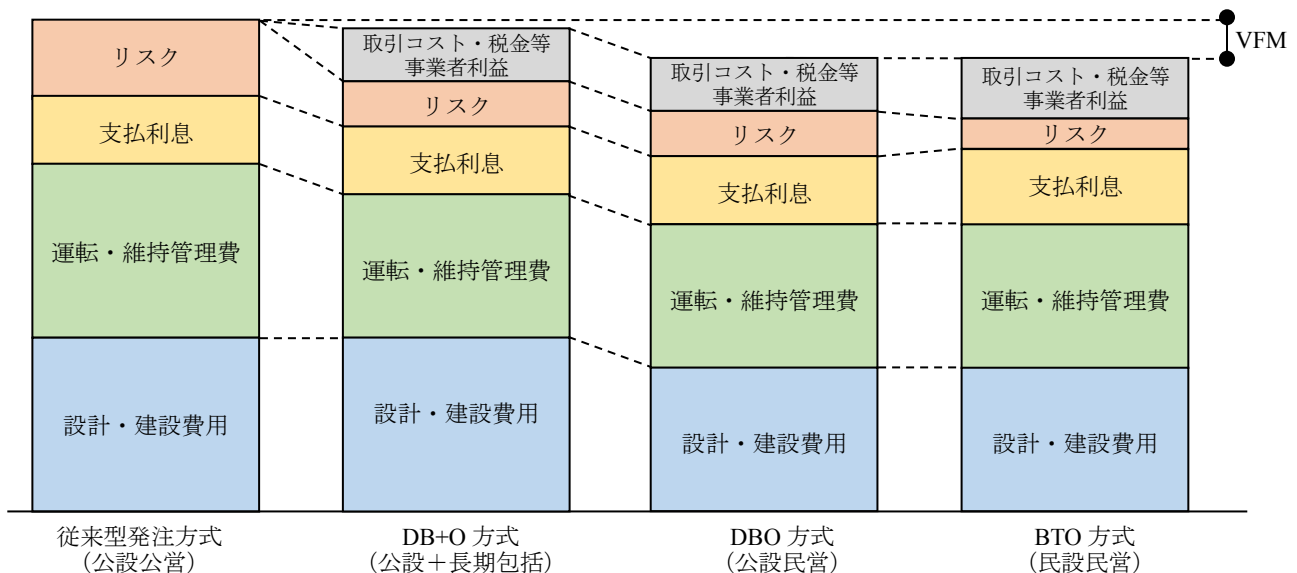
VFM

リスク
支払利息
運転・維持管理費
設計・建設費用
従来型発注方式
（公設公営）

取引コスト・税金等
事業者利益
リスク
支払利息
運転・維持管理費
設計・建設費用
DB+O 方式
（公設＋長期包括）

取引コスト・税金等
事業者利益
リスク
支払利息
運転・維持管理費
設計・建設費用
DBO 方式
（公設民営）

取引コスト・税金等
事業者利益
リスク
支払利息
運転・維持管理費
設計・建設費用
BTO 方式
（民設民営）